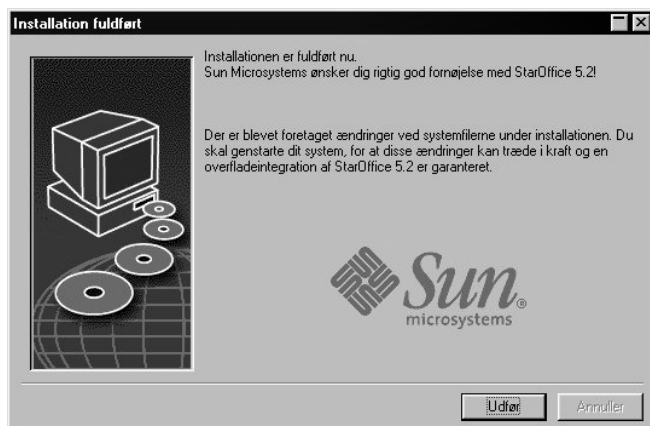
Installation fuldført

Installationen er fuldført nu.
Sun Microsystems ønsker dig rigtig god fornøjelse med StarOffice 5.2!

Der er blevet foretaget ændringer ved systemfilerne under installationen. Du skal genstarte dit system, for at disse ændringer kan træde i kraft og en overfladeintegration af StarOffice 5.2 er garanteret.

Sun
microsystems

Udfør
Annuller